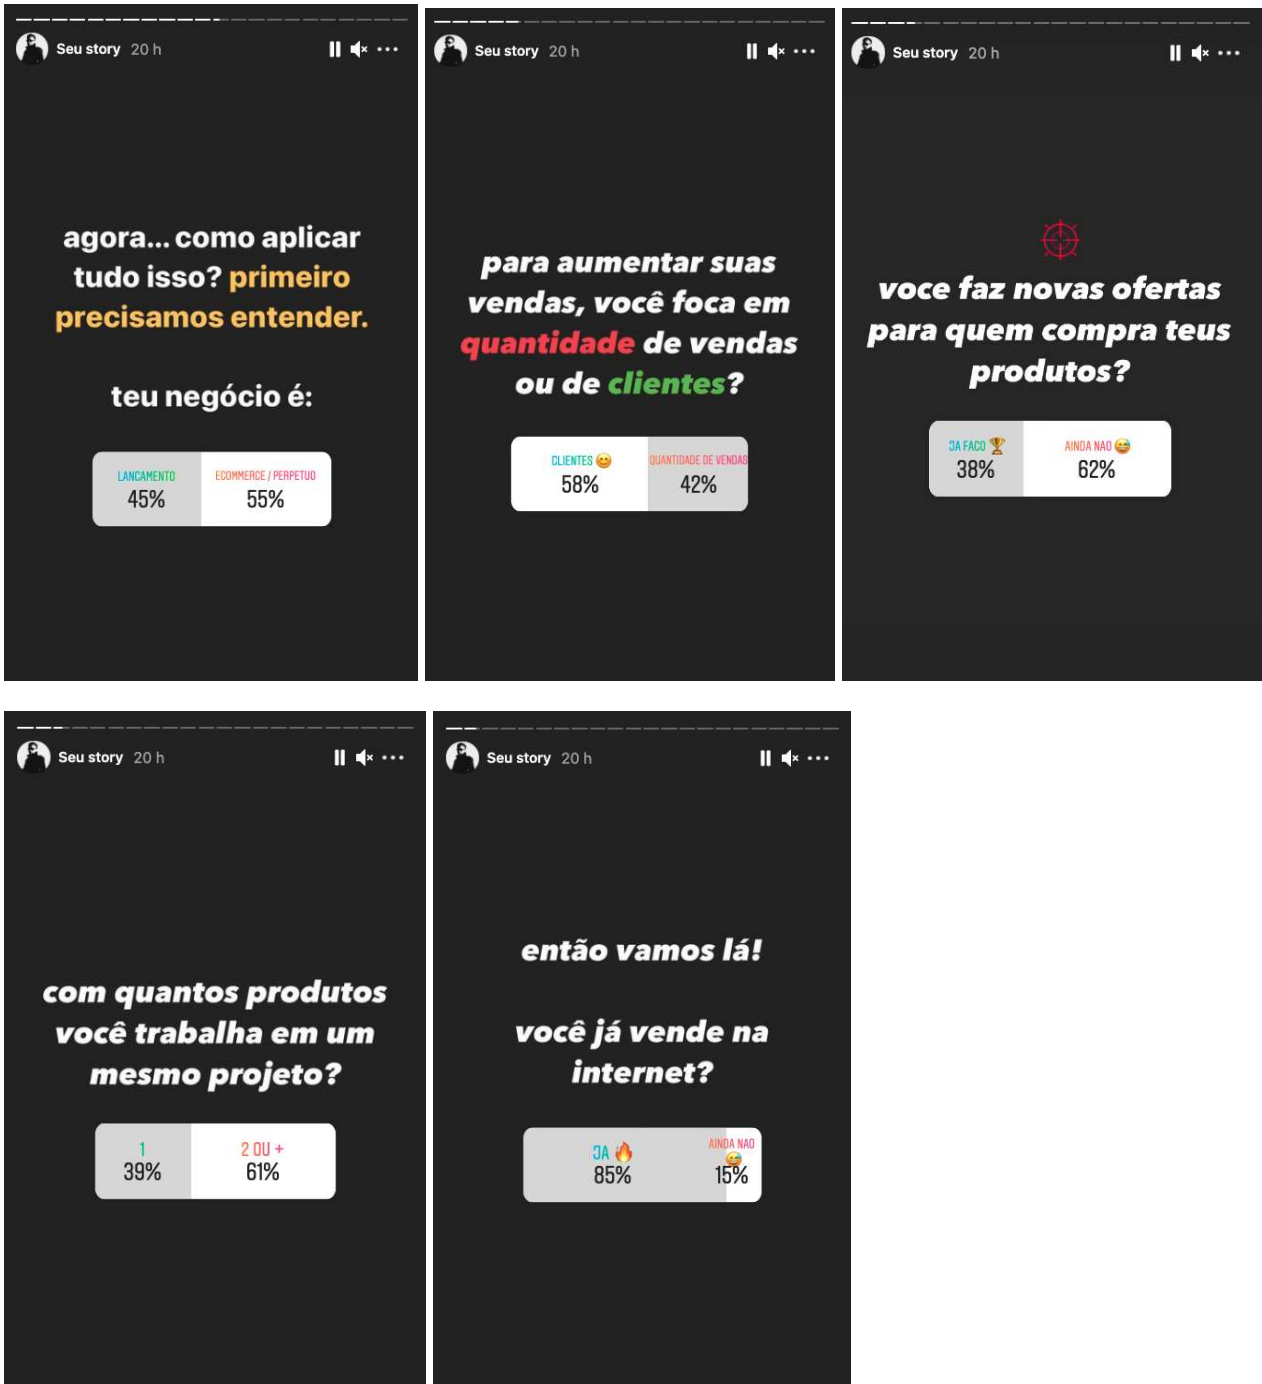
Seu story 20 h

agora... como aplicar tudo isso? primeiro precisamos entender.

teu negócio é:

LANCAMENTO 45%
ECOMMERCE / PERPETUO 55%

Seu story 20 h

para aumentar suas vendas, você foca em quantidade de vendas ou de clientes?

CLIENTES 😊 58%
QUANTIDADE DE VENDAS 42%

Seu story 20 h

voce faz novas ofertas para quem compra teus produtos?

JA FACO 🏆 38%
AINDA NAO 😅 62%

Seu story 20 h

com quantos produtos você trabalha em um mesmo projeto?

1 39%
2 OU + 61%

Seu story 20 h

então vamos lá!

você já vende na internet?

JA 🔥 85%
AINDA NAO 😅 15%